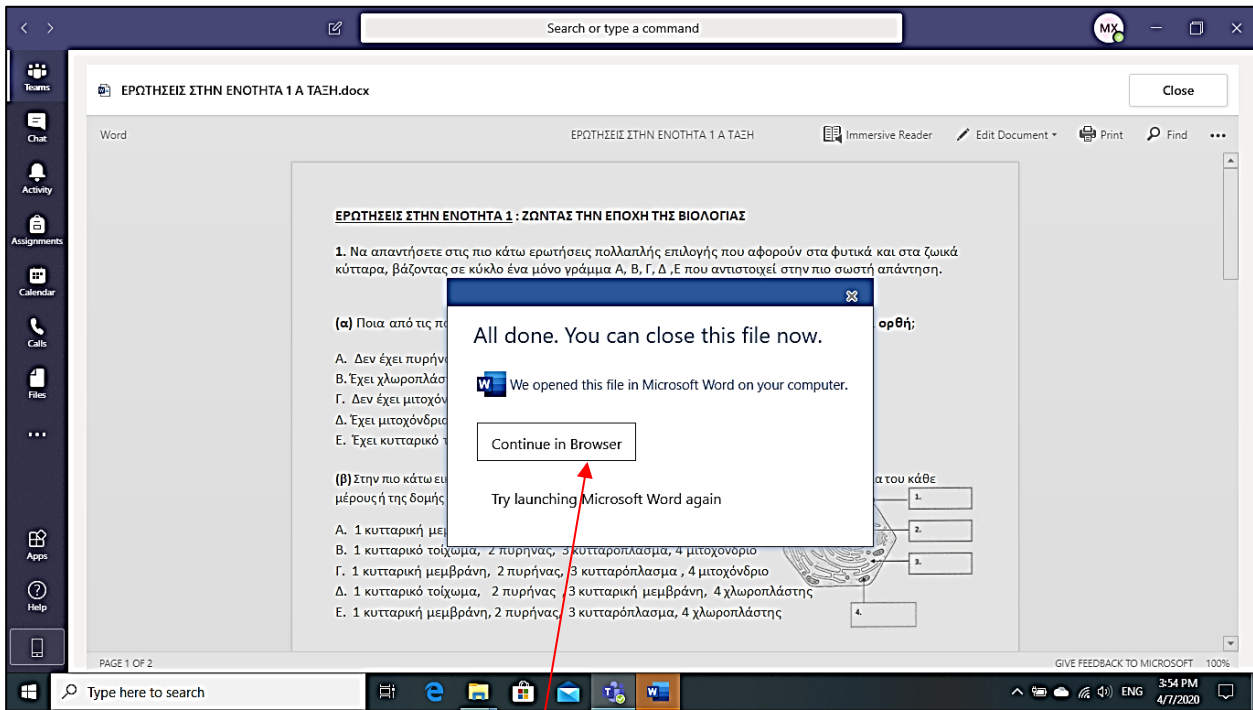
Search or type a command

MX

Teams
Chat
Activity
Assignments
Calendar
Calls
Files
...
Apps
Help

ΕΡΩΤΗΣΕΙΣ ΣΤΗΝ ΕΝΟΤΗΤΑ 1 Α ΤΑΞΗ.docx

Close

Word

ΕΡΩΤΗΣΕΙΣ ΣΤΗΝ ΕΝΟΤΗΤΑ 1 Α ΤΑΞΗ

Immersive Reader

Edit Document

Print

Find

...

ΕΡΩΤΗΣΕΙΣ ΣΤΗΝ ΕΝΟΤΗΤΑ 1 : ΖΩΝΤΑΣ ΤΗΝ ΕΠΟΧΗ ΤΗΣ ΒΙΟΛΟΓΙΑΣ

1. Να απαντήσετε στις πιο κάτω ερωτήσεις πολλαπλής επιλογής που αφορούν στα φυτικά και στα ζωικά κύτταρα, βάζοντας σε κύκλο ένα μόνο γράμμα Α, Β, Γ, Δ ,Ε που αντιστοιχεί στην πιο σωστή απάντηση.

(α) Ποια από τις π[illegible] ορθή;

Α. Δεν έχει πυρήν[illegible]
Β. Έχει χλωροπλάσ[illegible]
Γ. Δεν έχει μιτοχόν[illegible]
Δ. Έχει μιτοχόνδριο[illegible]
Ε. Έχει κυτταρικό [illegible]

(β) Στην πιο κάτω ει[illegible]α του κάθε μέρους ή της δομής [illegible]

Α. 1 κυτταρική μεμ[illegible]
Β. 1 κυτταρικό τοίχωμα, 2 πυρήνας, 3 κυτταρόπλασμα, 4 μιτοχόνδριο
Γ. 1 κυτταρική μεμβράνη, 2 πυρήνας, 3 κυτταρόπλασμα , 4 μιτοχόνδριο
Δ. 1 κυτταρικό τοίχωμα, 2 πυρήνας, 3 κυτταρική μεμβράνη, 4 χλωροπλάστης
Ε. 1 κυτταρική μεμβράνη, 2 πυρήνας, 3 κυτταρόπλασμα, 4 χλωροπλάστης

1.
2.
3.
4.

All done. You can close this file now.

We opened this file in Microsoft Word on your computer.

Continue in Browser

Try launching Microsoft Word again

PAGE 1 OF 2

GIVE FEEDBACK TO MICROSOFT 100%

Type here to search

ENG 3:54 PM 4/7/2020